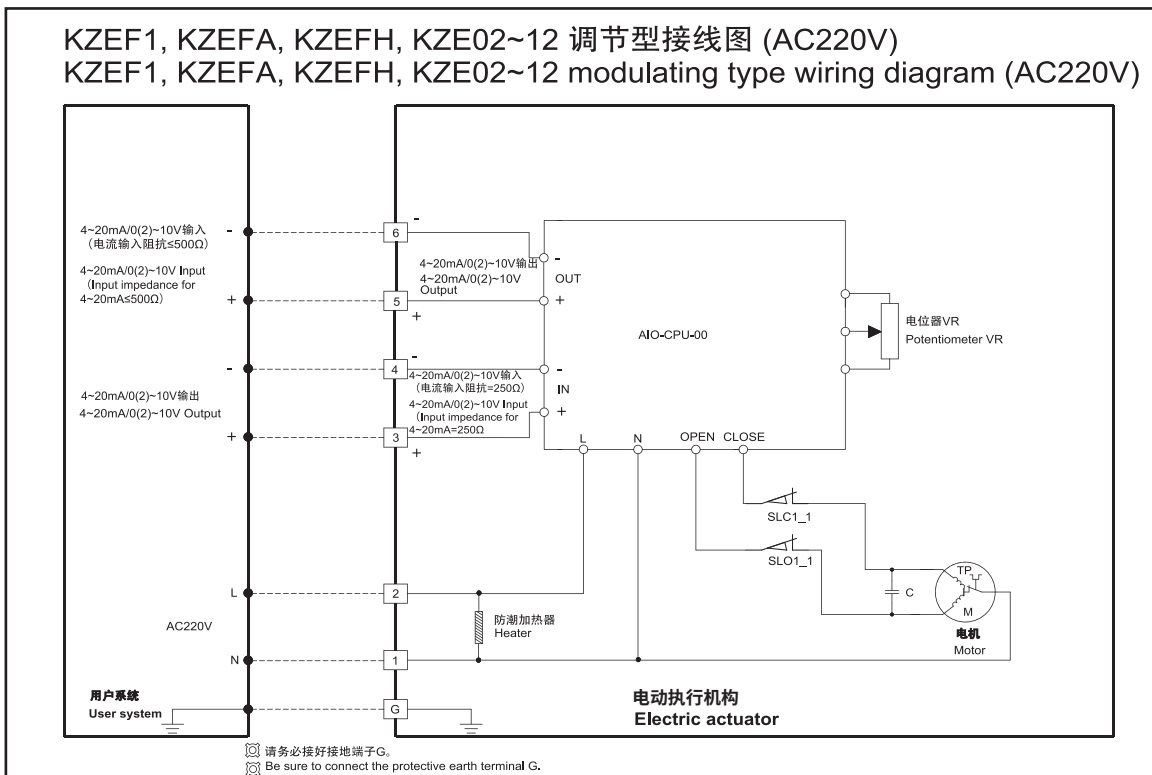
KZEF1, KZEFA, KZEFH, KZE02~12 调节型接线图 (AC220V)
KZEF1, KZEFA, KZEFH, KZE02~12 modulating type wiring diagram (AC220V)

4~20mA/0(2)~10V输入 (电流输入阻抗≤500Ω)
4~20mA/0(2)~10V Input (Input impedance for 4~20mA≤500Ω)
-
+
-
+
4~20mA/0(2)~10V输出
4~20mA/0(2)~10V Output
L
AC220V
N
用户系统
User system

6
5
4
3
2
1
G
-
+
-
+

4~20mA/0(2)~10V输出
4~20mA/0(2)~10V Output
-
OUT
+
4~20mA/0(2)~10V输入 (电流输入阻抗=250Ω)
4~20mA/0(2)~10V Input (Input impedance for 4~20mA=250Ω
-
IN
+
AIO-CPU-00
电位器VR
Potentiometer VR
L
N
OPEN
CLOSE
SLC1_1
SLO1_1
C
TP
M
电机
Motor
防潮加热器
Heater
电动执行机构
Electric actuator

请务必接好接地端子G。
Be sure to connect the protective earth terminal G.